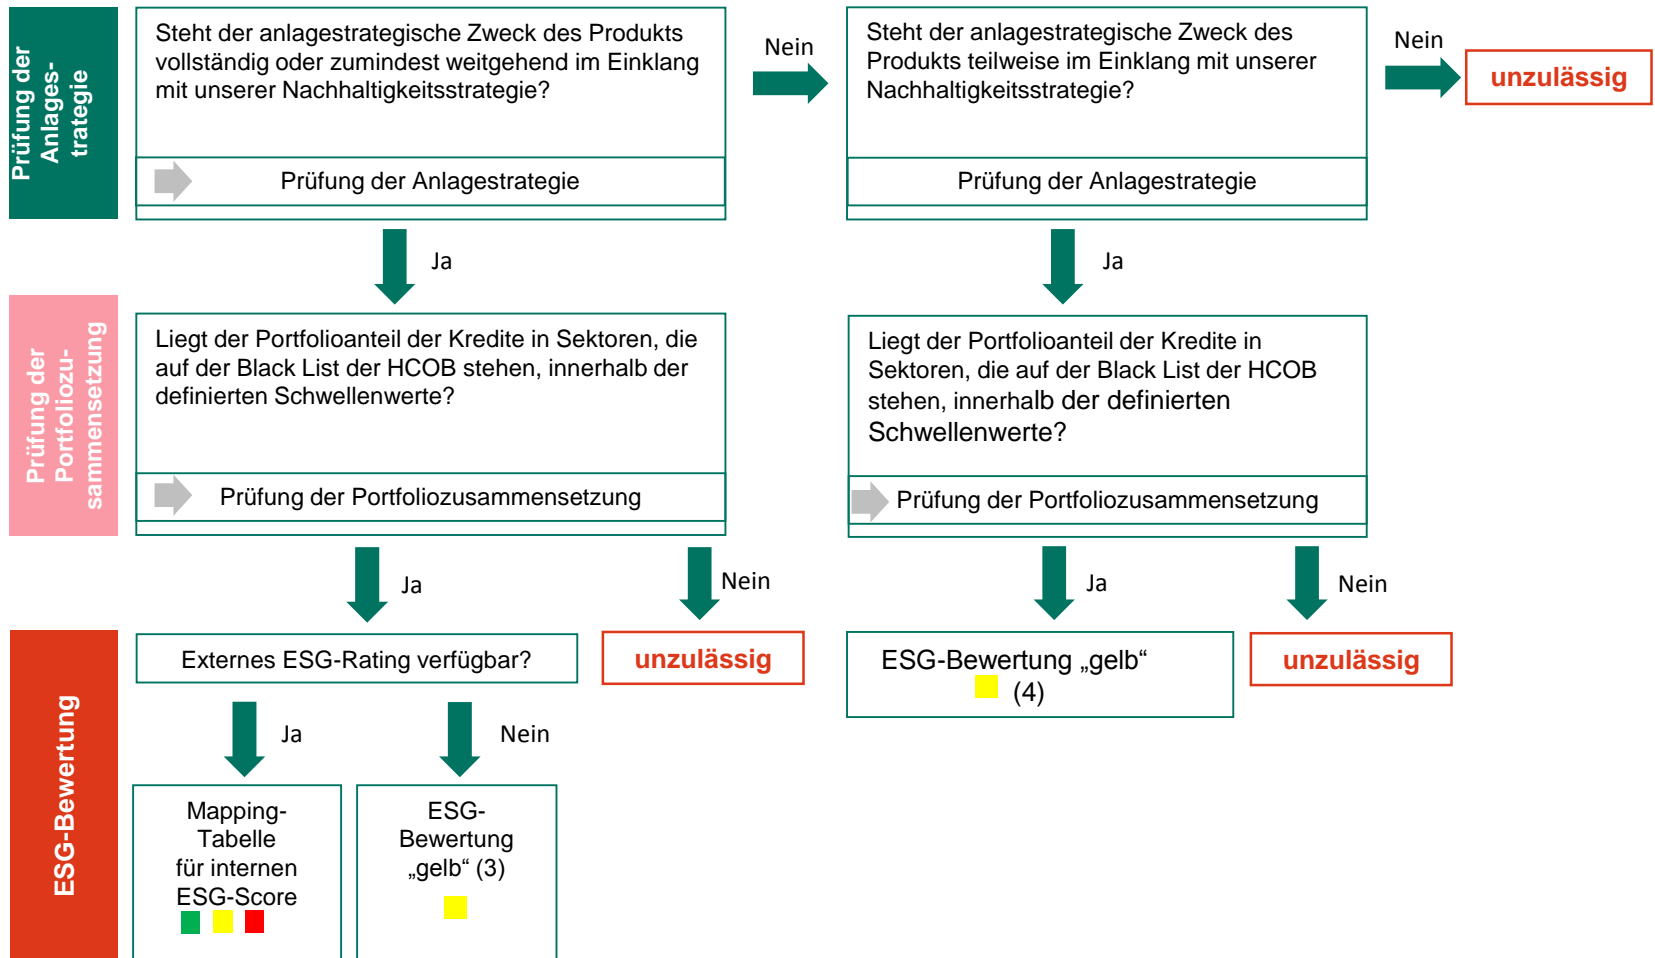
Prüfung der Anlagesstrategie

Steht der anlagestrategische Zweck des Produkts vollständig oder zumindest weitgehend im Einklang mit unserer Nachhaltigkeitsstrategie?

Prüfung der Anlagestrategie

Nein

Steht der anlagestrategische Zweck des Produkts teilweise im Einklang mit unserer Nachhaltigkeitsstrategie?

Prüfung der Anlagestrategie

Nein

unzulässig

Ja

Ja

Prüfung der Portfoliozusammensetzung

Liegt der Portfolioanteil der Kredite in Sektoren, die auf der Black List der HCOB stehen, innerhalb der definierten Schwellenwerte?

Prüfung der Portfoliozusammensetzung

Liegt der Portfolioanteil der Kredite in Sektoren, die auf der Black List der HCOB stehen, innerhalb der definierten Schwellenwerte?

Prüfung der Portfoliozusammensetzung

Ja

Nein

Ja

Nein

ESG-Bewertung

Externes ESG-Rating verfügbar?

unzulässig

ESG-Bewertung „gelb“ (4)

unzulässig

Ja

Nein

Mapping-Tabelle für internen ESG-Score

ESG-Bewertung „gelb“ (3)